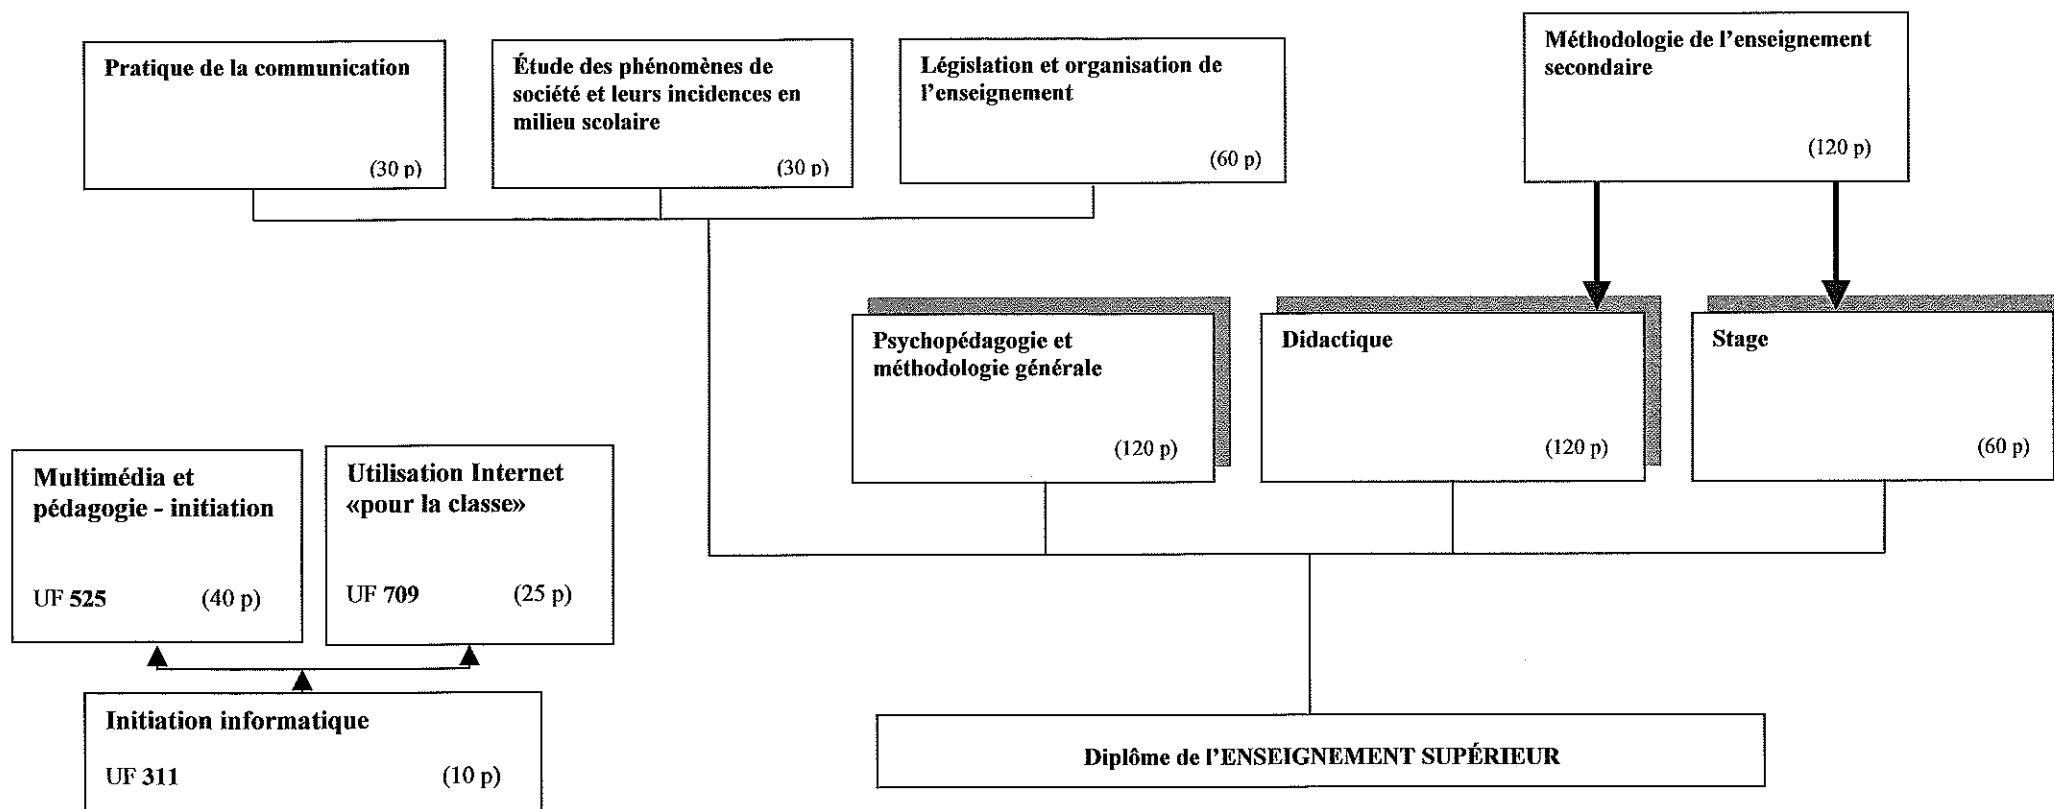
Pratique de la communication

(30 p)

Étude des phénomènes de société et leurs incidences en milieu scolaire

(30 p)

Législation et organisation de l'enseignement

(60 p)

Méthodologie de l'enseignement secondaire

(120 p)

Psychopédagogie et méthodologie générale

(120 p)

Didactique

(120 p)

Stage

(60 p)

Multimédia et pédagogie - initiation

UF 525 (40 p)

Utilisation Internet «pour la classe»

UF 709 (25 p)

Initiation informatique

UF 311 (10 p)

Diplôme de l'ENSEIGNEMENT SUPÉRIEUR